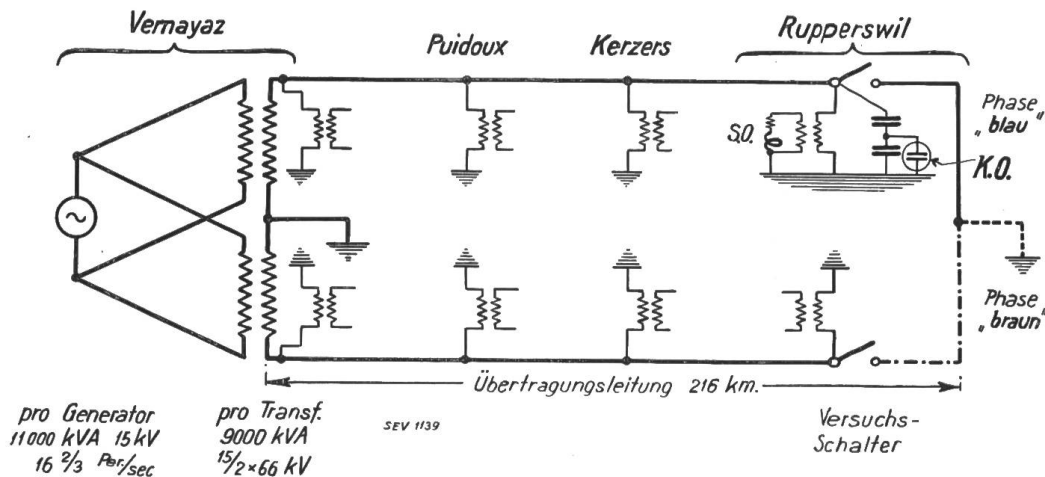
Vernayaz

Puidoux

Kerzers

Rupperswil

S.O.

Phase „blau"

K.O.

Phase „braun"

Übertragungsleitung 216 km.

pro Generator
11000 kVA 15 kV
16 $\frac{2}{3}$ Per./sec

pro Transf.
9000 kVA
15/2×66 kV

SEV 1139

Versuchs-Schalter